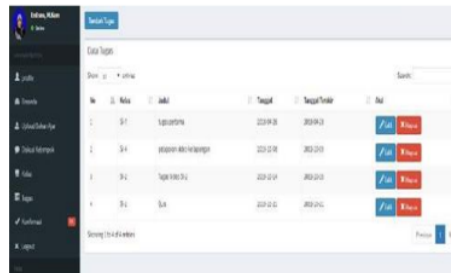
Dothan, M.Kom
● Online

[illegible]

Profile

Dosen

Upload Bahan Ajar

Diskusi Kelompok

Kelas

Tugas

Konfirmasi

Logout

Tambah Tugas

Data Tugas

Show 10 ▾ entries

Search:

| No | Kelas | Judul | Tanggal | Tanggal Terakhir | Aksi |
|---|---|---|---|---|---|
| 1 | SI-1 | tugas pertama | 2019-09-26 | 2019-09-28 | Edit Hapus |
| 2 | SI-4 | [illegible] | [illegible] | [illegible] | Edit Hapus |
| 3 | SI-2 | Tugas kelas SI-2 | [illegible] | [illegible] | Edit Hapus |
| 4 | SI-1 | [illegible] | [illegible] | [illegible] | Edit Hapus |

Showing 1 to 4 of 4 entries

Previous 1 Next